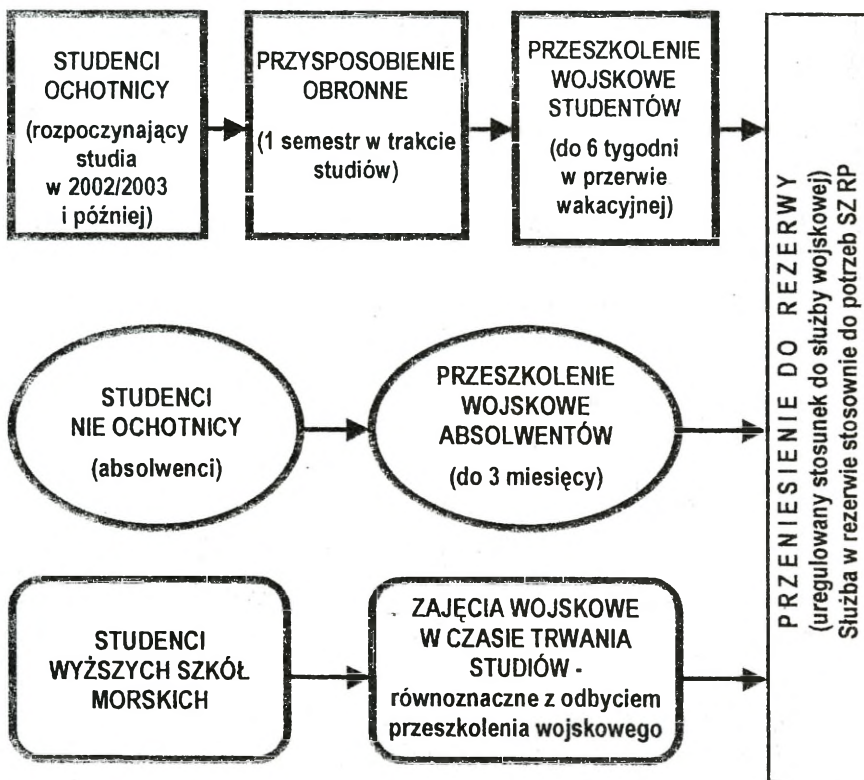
STUDENCI OCHOTNICY (rozpoczynający studia w 2002/2003 i później)

PRZYSPOSOBIENIE OBRONNE (1 semestr w trakcie studiów)

PRZESZKOLENIE WOJSKOWE STUDENTÓW (do 6 tygodni w przerwie wakacyjnej)

STUDENCI NIE OCHOTNICY (absolwenci)

PRZESZKOLENIE WOJSKOWE ABSOLWENTÓW (do 3 miesięcy)

STUDENCI WYŻSZYCH SZKÓŁ MORSKICH

ZAJĘCIA WOJSKOWE W CZASIE TRWANIA STUDIÓW - równoznaczne z odbyciem przeszkolenia wojskowego

PRZENIESIENIE DO REZERWY (uregulowany stosunek do służby wojskowej) Służba w rezerwie stosownie do potrzeb SZ RP